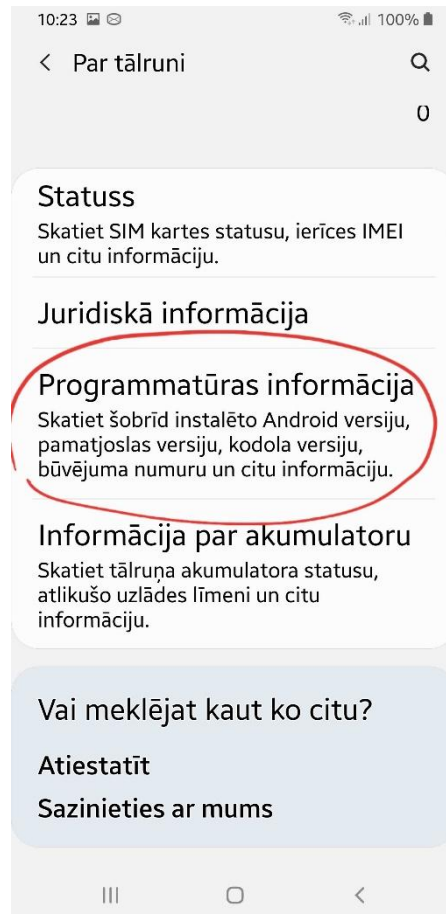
10:23 100%

< Par tālruni

0

Statuss
Skatiet SIM kartes statusu, ierīces IMEI un citu informāciju.

Juridiskā informācija

Programmatūras informācija
Skatiet šobrīd instalēto Android versiju, pamatjoslas versiju, kodola versiju, būvējuma numuru un citu informāciju.

Informācija par akumulatoru
Skatiet tālruņa akumulatora statusu, atlikušo uzlādes līmeni un citu informāciju.

Vai meklējat kaut ko citu?

Atiestatīt

Sazinieties ar mums